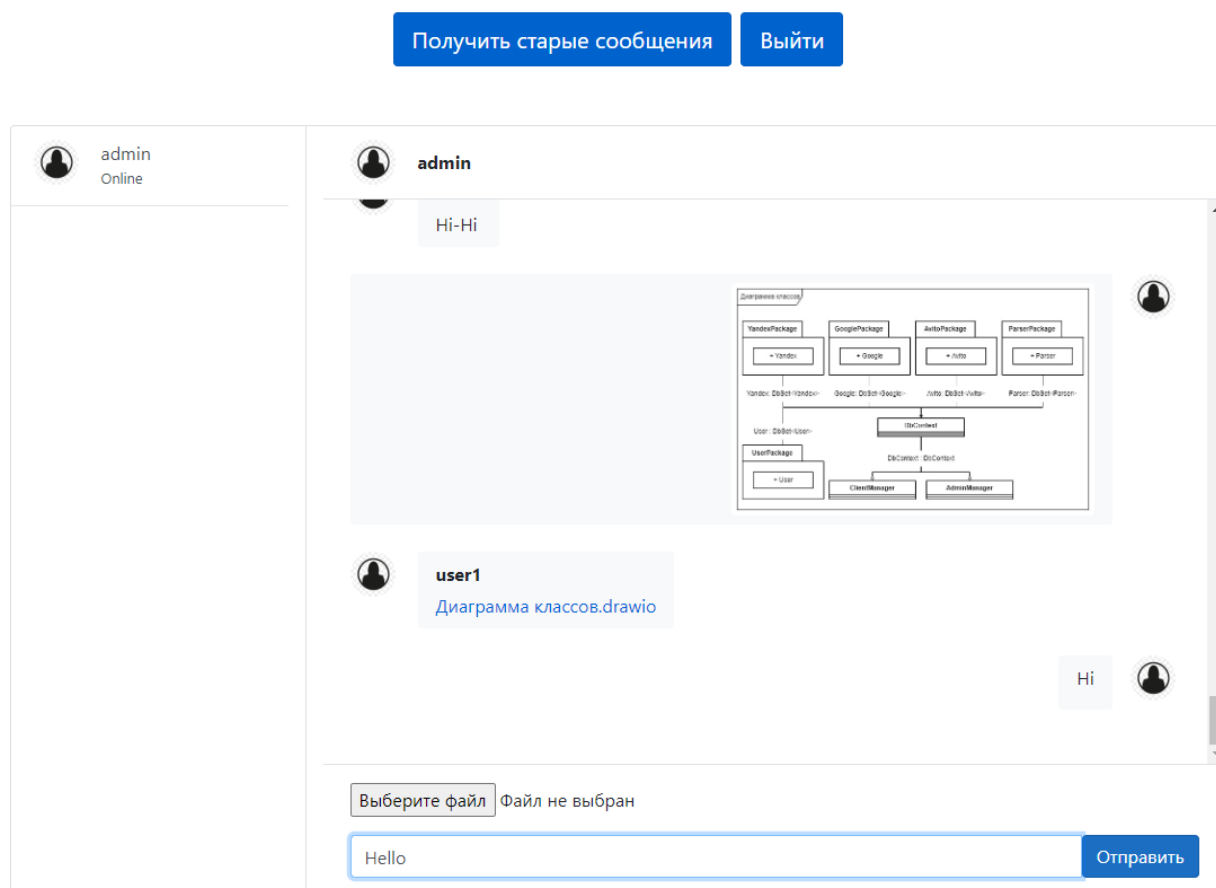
Получить старые сообщения Выйти

admin
Online

admin

Hi-Hi

Диаграмма классов

YandexPackage
+ Yandex
GooglePackage
+ Google
AvitoPackage
+ Avito
ParserPackage
+ Parser

Yandex: DbSet<Yandex>
Google: DbSet<Google>
Avito: DbSet<Avito>
Parser: DbSet<Parser>

User : DbSet<User>
DbContext
UserPackage
+ User
DbContext : DbContext
ClientManager
AdminManager

user1
Диаграмма классов.drawio

Hi

Выберите файл Файл не выбран

Hello
Отправить